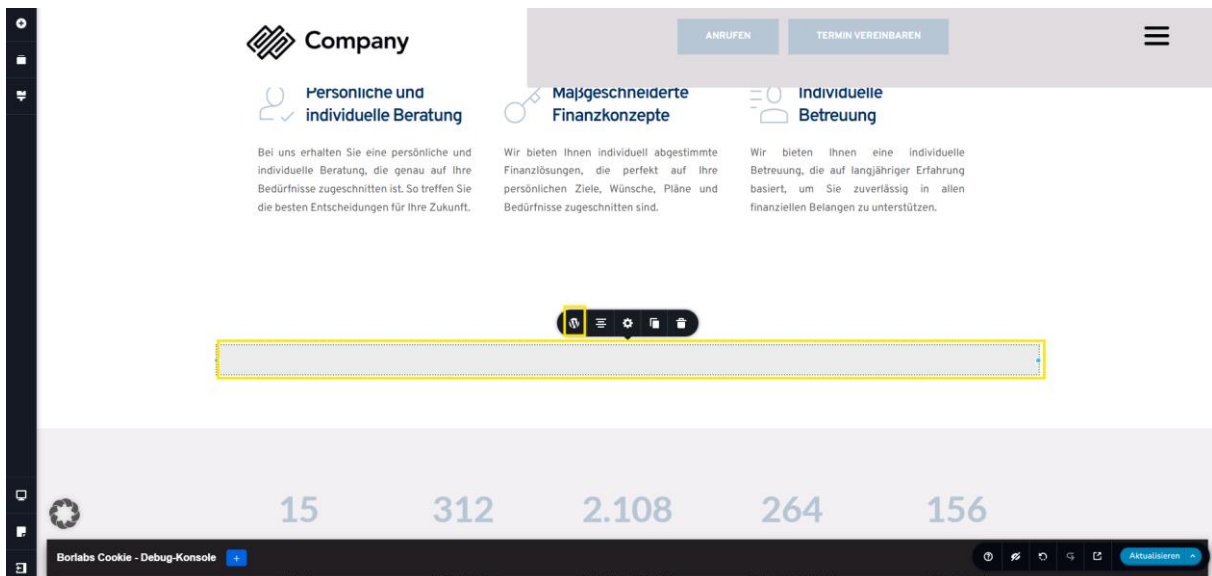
Company

ANRUFEN TERMIN VEREINBAREN

Persönliche und individuelle Beratung

Bei uns erhalten Sie eine persönliche und individuelle Beratung, die genau auf Ihre Bedürfnisse zugeschnitten ist. So treffen Sie die besten Entscheidungen für Ihre Zukunft.

Maßgeschneiderte Finanzkonzepte

Wir bieten Ihnen individuell abgestimmte Finanzlösungen, die perfekt auf Ihre persönlichen Ziele, Wünsche, Pläne und Bedürfnisse zugeschnitten sind.

Individuelle Betreuung

Wir bieten Ihnen eine individuelle Betreuung, die auf langjähriger Erfahrung basiert, um Sie zuverlässig in allen finanziellen Belangen zu unterstützen.

15 312 2.108 264 156

Borlabs Cookie - Debug-Konsole +

Aktualisieren